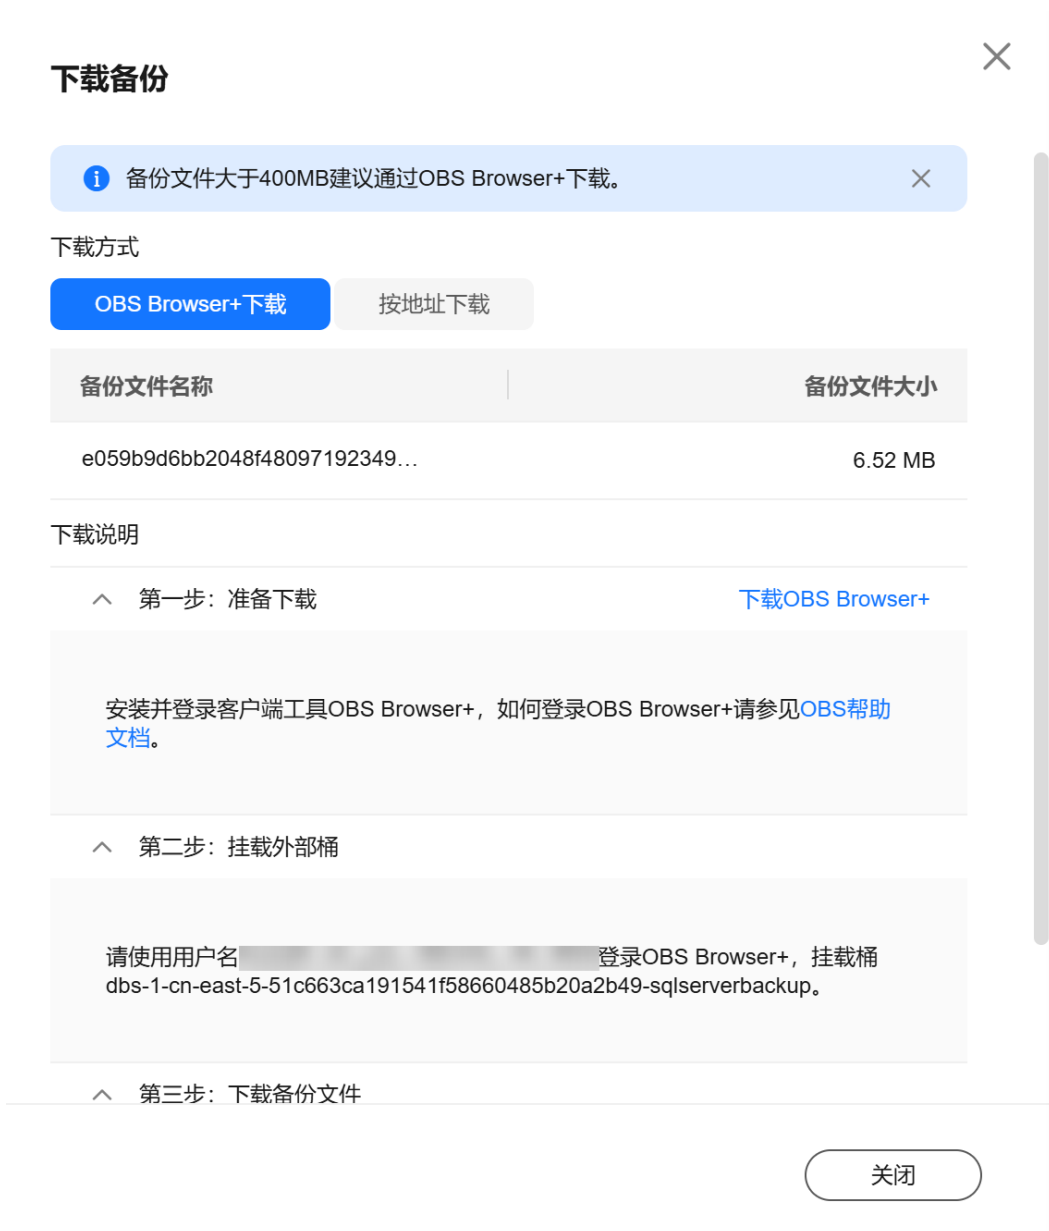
下载备份

备份文件大于400MB建议通过OBS Browser+下载。

下载方式

OBS Browser+下载 按地址下载

| 备份文件名称 | 备份文件大小 |
|---|---|
| e059b9d6bb2048f48097192349... | 6.52 MB |

下载说明

第一步：准备下载 下载OBS Browser+

安装并登录客户端工具OBS Browser+，如何登录OBS Browser+请参见OBS帮助文档。

第二步：挂载外部桶

请使用用户名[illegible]登录OBS Browser+，挂载桶dbs-1-cn-east-5-51c663ca191541f58660485b20a2b49-sqlserverbackup。

第三步：下载备份文件

关闭